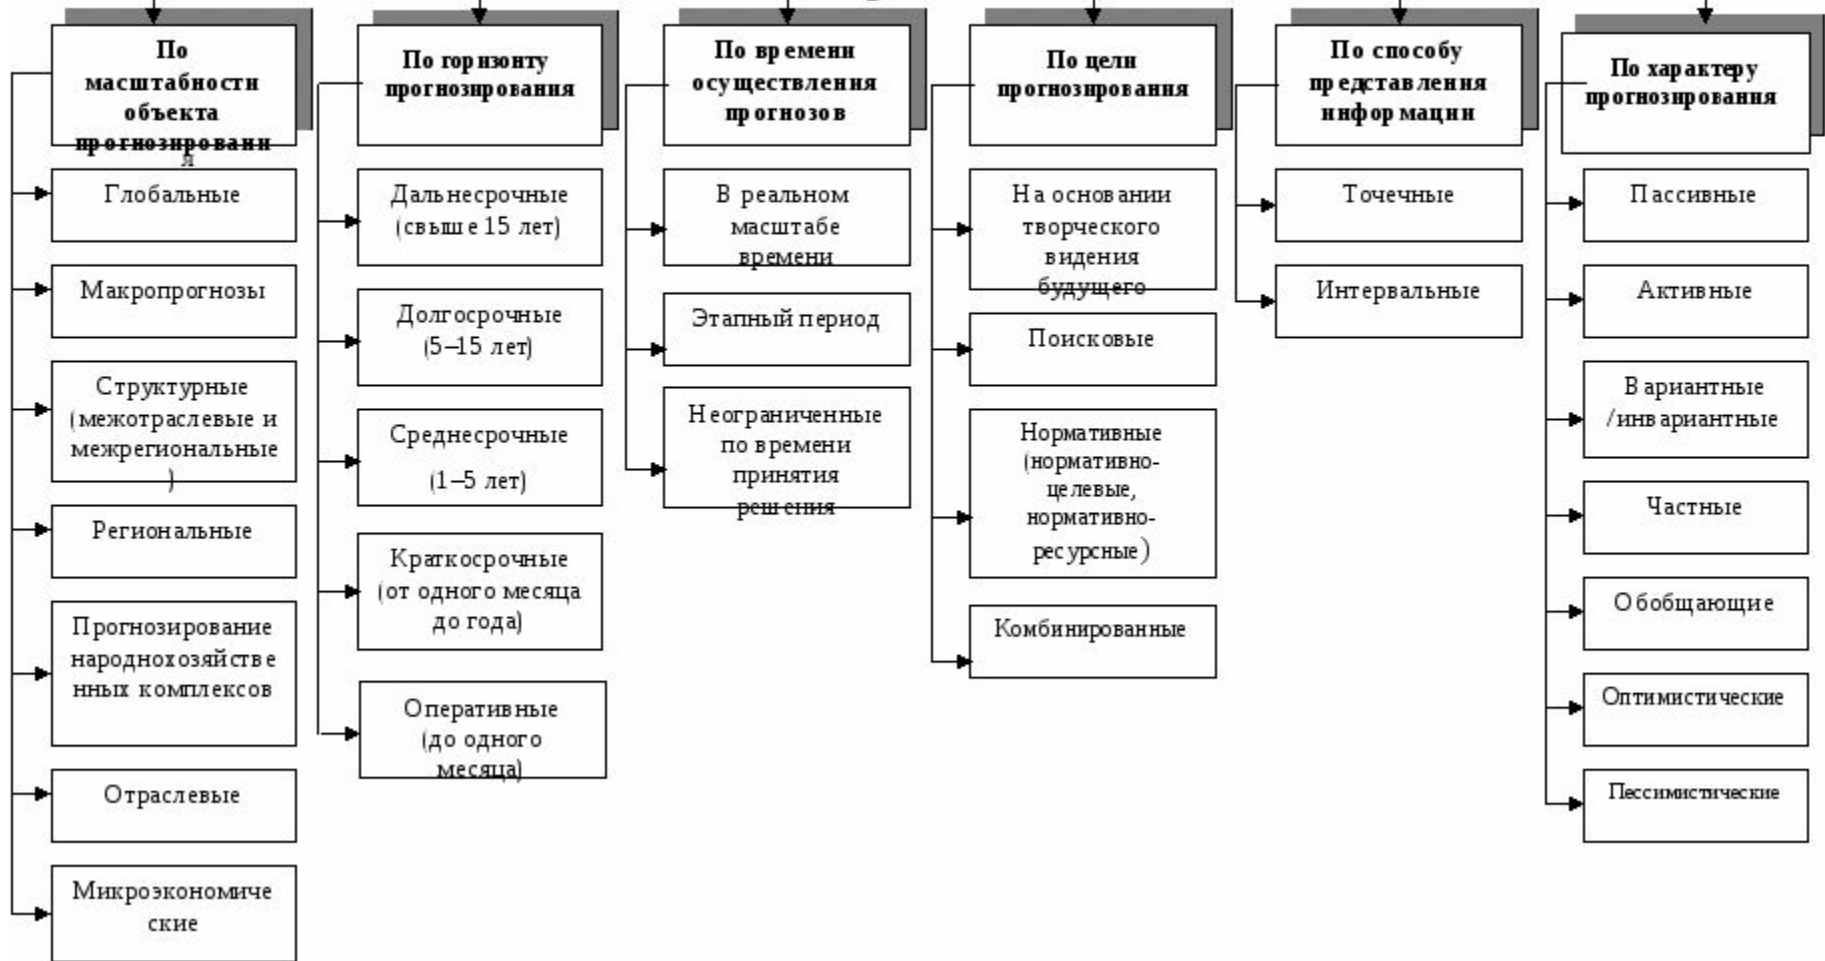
По масштабности объекта прогнозирования

Глобальные

Макропрогнозы

Структурные (межотраслевые и межрегиональные)

Региональные

Прогнозирование народнохозяйственных комплексов

Отраслевые

Микроэкономические

По горизонту прогнозирования

Дальнесрочные (свыше 15 лет)

Долгосрочные (5–15 лет)

Среднесрочные (1–5 лет)

Краткосрочные (от одного месяца до года)

Оперативные (до одного месяца)

По времени осуществления прогнозов

В реальном масштабе времени

Этапный период

Неограниченные по времени принятия решения

По цели прогнозирования

На основании творческого видения будущего

Поисковые

Нормативные (нормативно-целевые, нормативно-ресурсные)

Комбинированные

По способу представления информации

Точечные

Интервальные

По характеру прогнозирования

Пассивные

Активные

Вариантные /инвариантные

Частные

Обобщающие

Оптимистические

Пессимистические